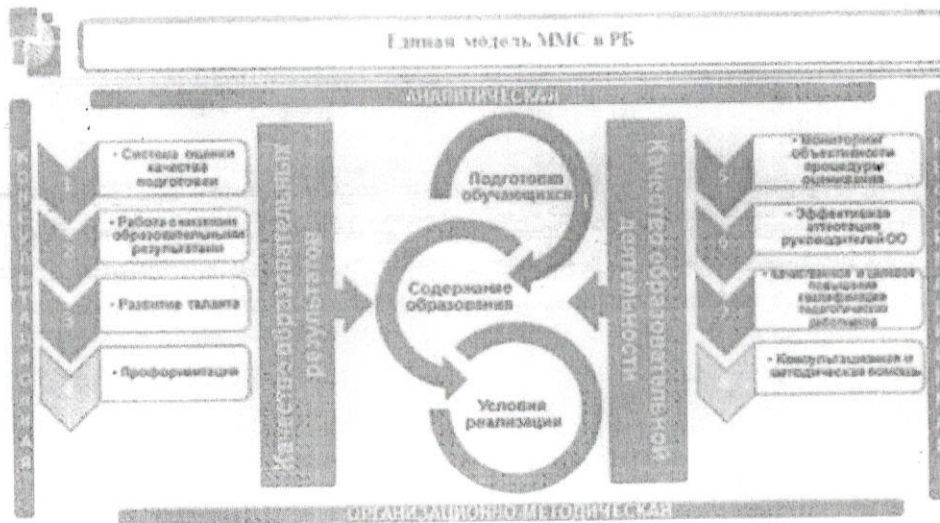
Единая модель ММС в РБ

АНАЛИТИЧЕСКАЯ

КОНСУЛЬТАЦИОННАЯ

1 • Система оценки качества подготовки

2 • Работа с низкими образовательными результатами

3 • Развитие таланта

4 • Профориентация

Качество образовательных результатов

Подготовка обучающихся

Содержание образования

Условия реализации

Качество образовательной деятельности

5 • Мониторинг объективности процедуры оценивания

6 • Эффективная аттестация руководителей ОО

7 • Качественное и целевое повышение квалификации педагогических работников

8 • Консультационная и методическая помощь

ОРГАНИЗАЦИОННО-МЕТОДИЧЕСКАЯ